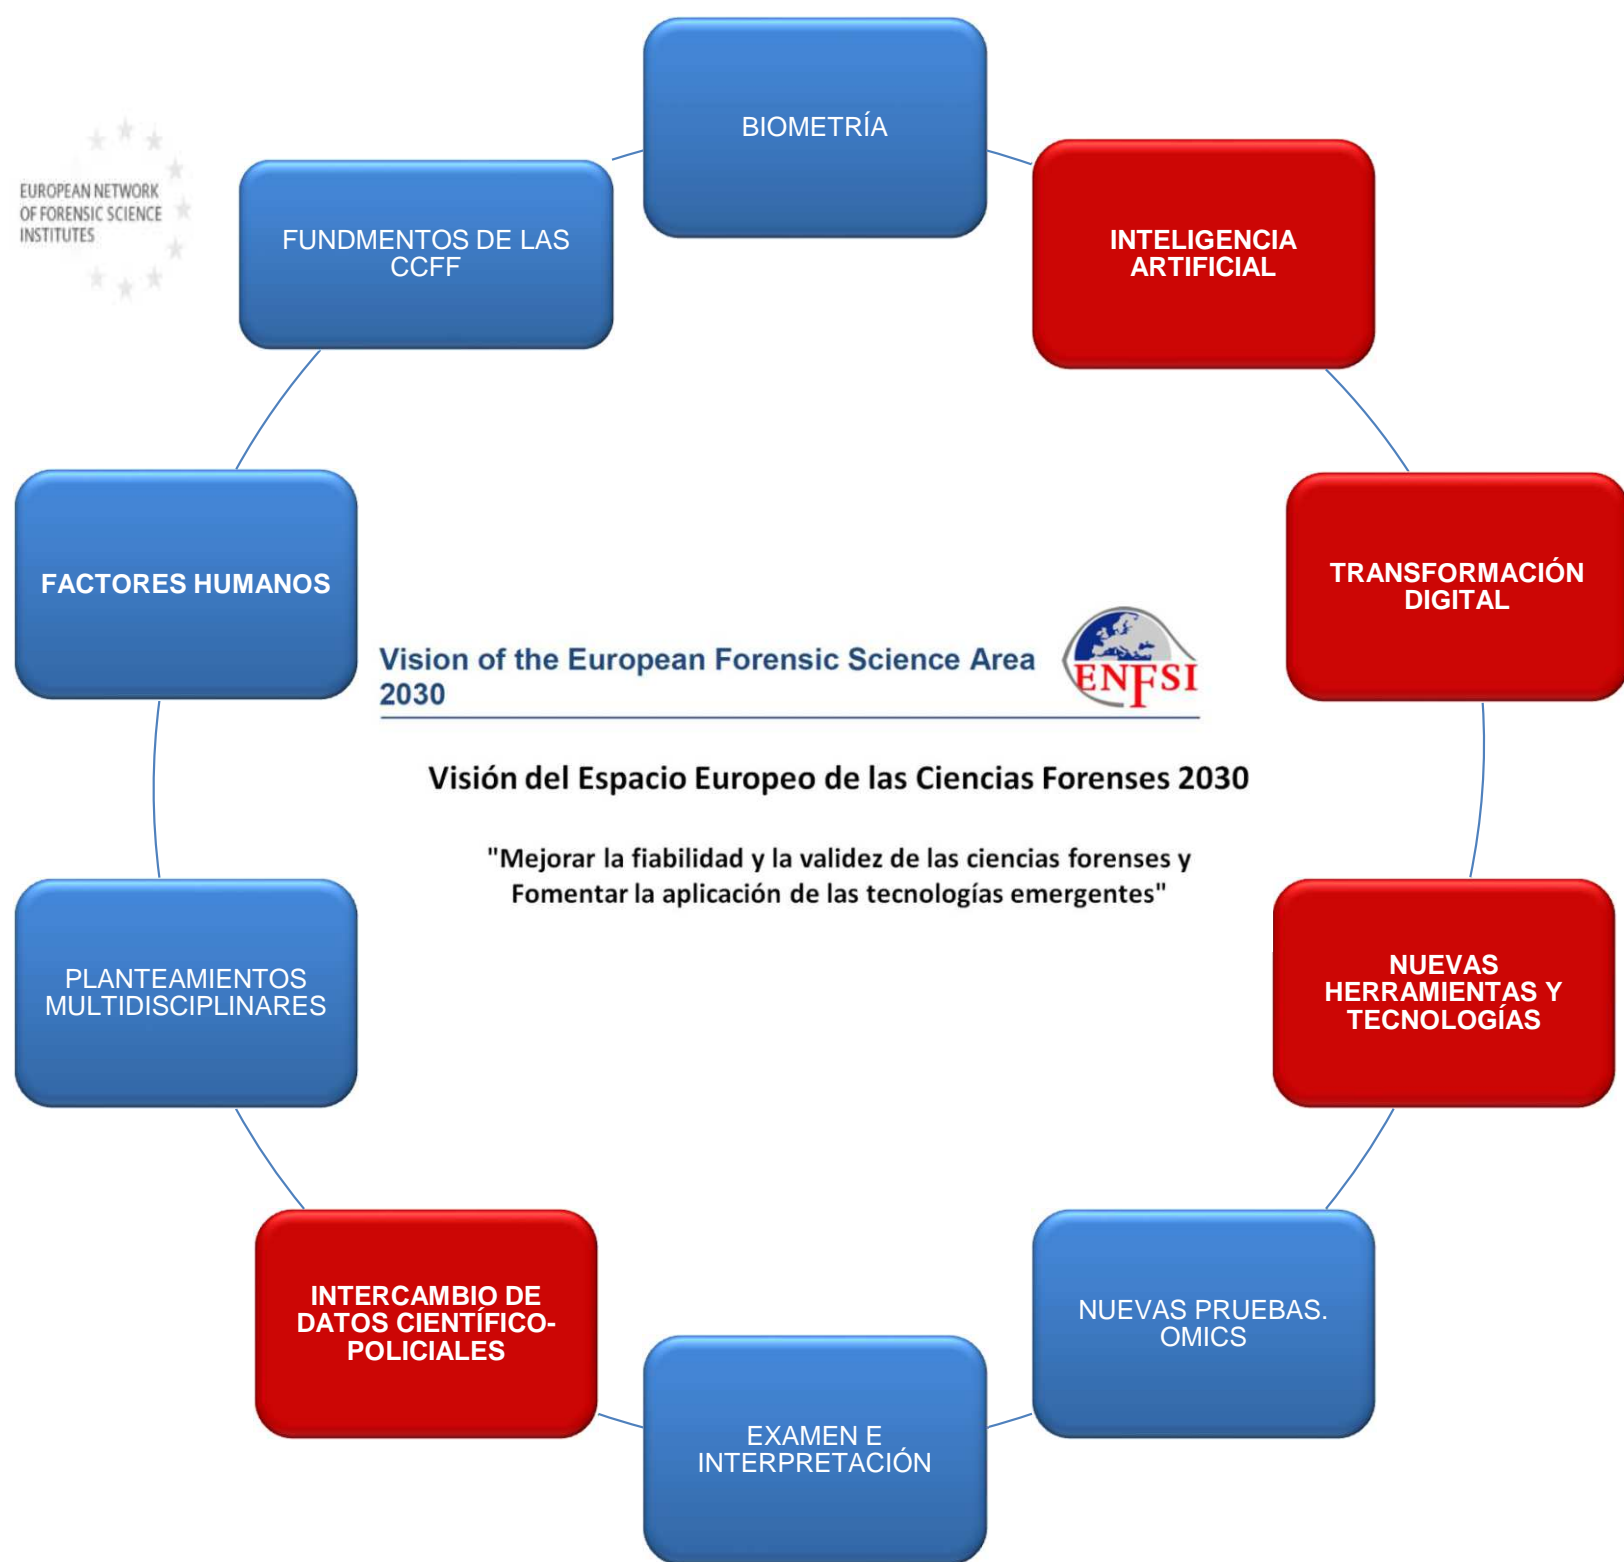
EUROPEAN NETWORK OF FORENSIC SCIENCE INSTITUTES

BIOMETRÍA

INTELIGENCIA ARTIFICIAL

TRANSFORMACIÓN DIGITAL

NUEVAS HERRAMIENTAS Y TECNOLOGÍAS

NUEVAS PRUEBAS. OMICS

EXAMEN E INTERPRETACIÓN

INTERCAMBIO DE DATOS CIENTÍFICO-POLICIALES

PLANTEAMIENTOS MULTIDISCIPLINARES

FACTORES HUMANOS

FUNDMENTOS DE LAS CCFF

Vision of the European Forensic Science Area 2030

ENFSI

Visión del Espacio Europeo de las Ciencias Forenses 2030

"Mejorar la fiabilidad y la validez de las ciencias forenses y Fomentar la aplicación de las tecnologías emergentes"